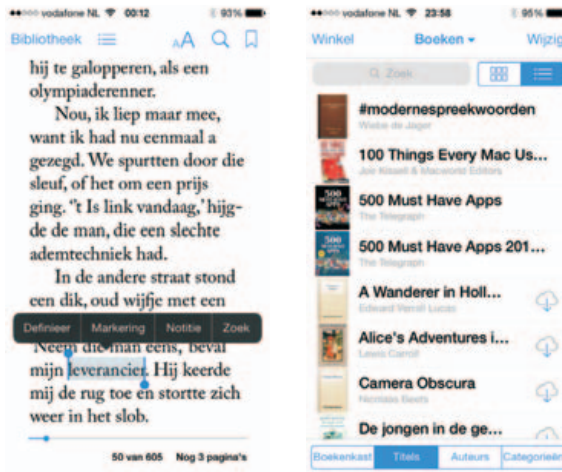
●●○○○ vodafone NL 00:12 93%

Bibliotheek AA

hij te galopperen, als een olympiaderenner.

Nou, ik liep maar mee, want ik had nu eenmaal a gezegd. We spurtten door die sleuf, of het om een prijs ging. ''t Is link vandaag,' hijgde de man, die een slechte ademtechniek had.

In de andere straat stond een dik, oud wijfje met een

Definieer Markering Notitie Zoek

Neem die man eens,' beval mijn leverancier. Hij keerde mij de rug toe en stortte zich weer in het slob.

50 van 605 Nog 3 pagina's

●●○○○ vodafone NL 23:58 95%

Winkel Boeken Wijzig

Zoek

#modernespreekwoorden
Wiebe de Jager

100 Things Every Mac Us...
Joe Kissell & Macworld Editors

500 Must Have Apps
The Telegraph

500 Must Have Apps 201...
The Telegraph

A Wanderer in Holl...
Edward Verrall Lucas

Alice's Adventures i...
Lewis Carroll

Camera Obscura
Nicolaas Beets

De jongen in de ge...

Boekenkast Titels Auteurs Categorieën